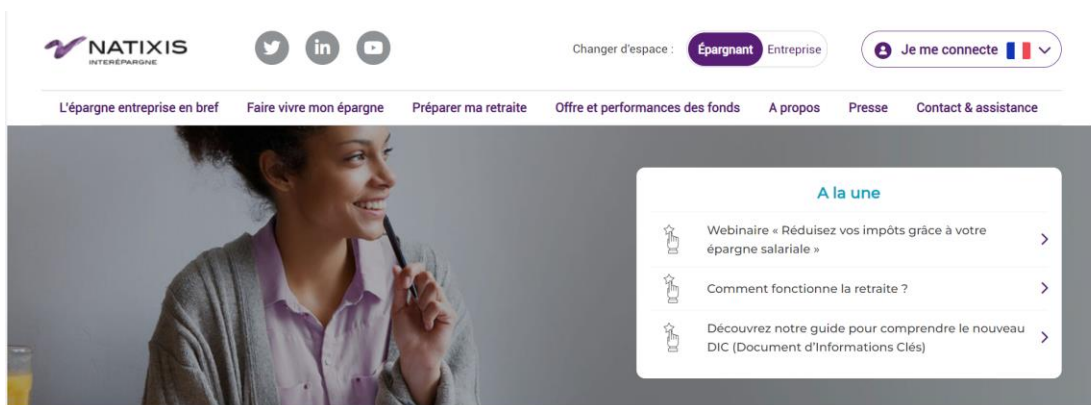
NATIXIS
INTERÉPARGNE

in

Changer d'espace : Épargnant Entreprise

Je me connecte

L'épargne entreprise en bref Faire vivre mon épargne Préparer ma retraite Offre et performances des fonds A propos Presse Contact & assistance

A la une

Webinaire « Réduisez vos impôts grâce à votre épargne salariale »

Comment fonctionne la retraite ?

Découvrez notre guide pour comprendre le nouveau DIC (Document d'Informations Clés)